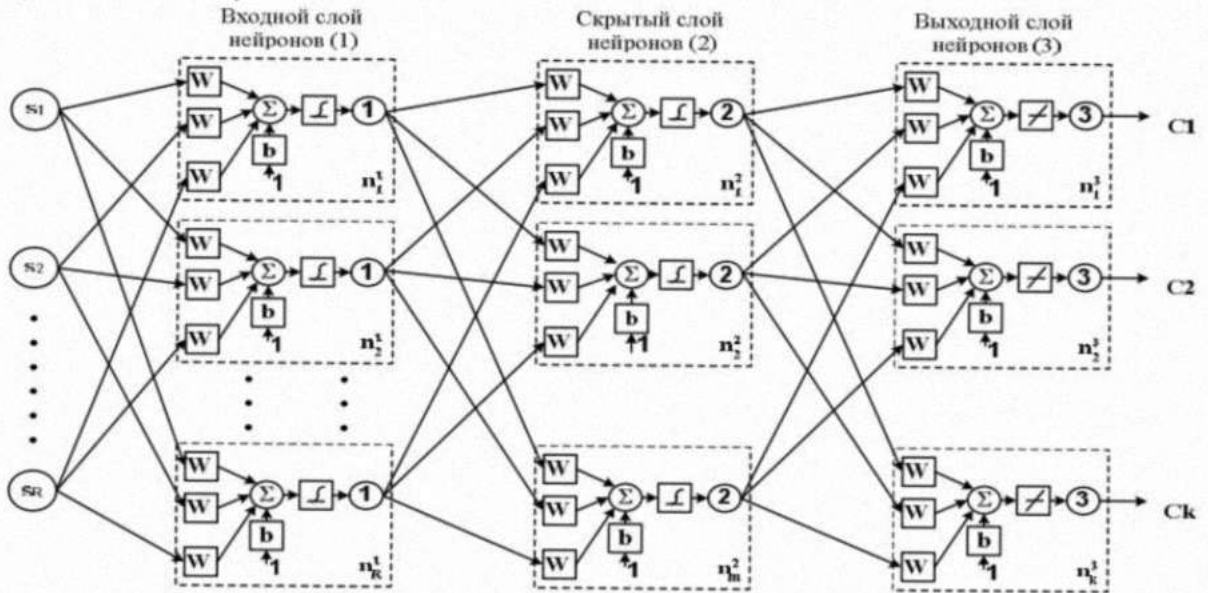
Входной слой нейронов (1)

Скрытый слой нейронов (2)

Выходной слой нейронов (3)

$s_1$

$s_2$

$s_R$

W W W $\Sigma$ b 1 1 $n_1^1$

W W W $\Sigma$ b 1 1 $n_2^1$

W W W $\Sigma$ b 1 1 $n_K^1$

W W W $\Sigma$ b 1 2 $n_1^2$

W W W $\Sigma$ b 1 2 $n_2^2$

W W W $\Sigma$ b 1 2 $n_m^2$

W W W $\Sigma$ b 1 3 $n_1^3$

W W W $\Sigma$ b 1 3 $n_2^3$

W W W $\Sigma$ b 1 3 $n_k^3$

C1

C2

Ck